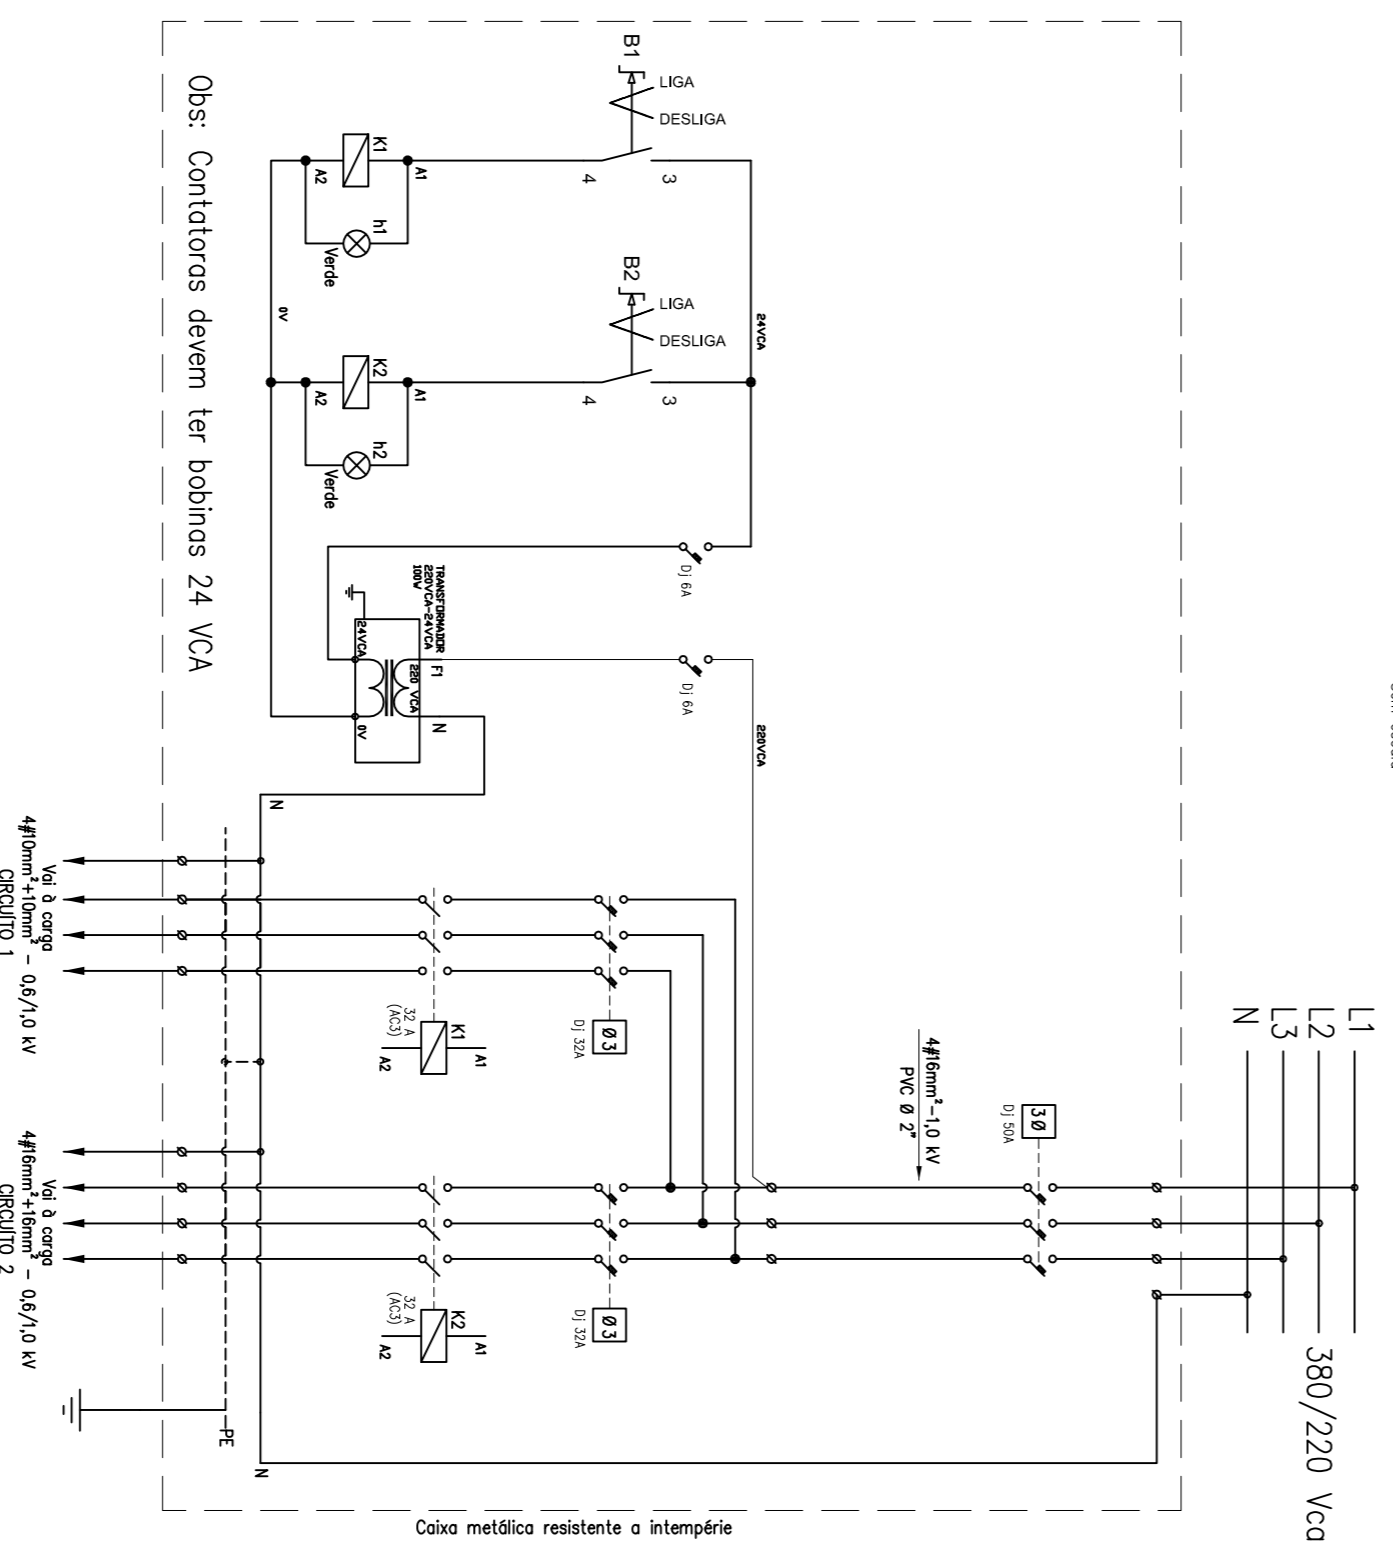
Obs: Contatoras devem ter bobinas 24 VCA

B1
LIGA
DESLIGA
K1
A2
A1
h1
Verde
4
3

B2
LIGA
DESLIGA
K2
A2
A1
h2
Verde
4
3

0V
24VCA

Dj 6A
Dj 6A

TRANSFORMADOR
220VCA-24VCA
100V
24VCA
0V
F1
220 VCA
N

220VCA

L1
L2
L3
N
380/220 Vca

3Ø
Dj 50A

4#16mm²-1,0 kV
PVC Ø 2"

Ø3
Dj 32A
K1
A1
A2
32 A
(AC3)

Ø3
Dj 32A
K2
A1
A2
32 A
(AC3)

N
N
PE

Vai à carga
4#10mm²+10mm² - 0,6/1,0 kV
CIRCUITO 1

Vai à carga
4#16mm²+16mm² - 0,6/1,0 kV
CIRCUITO 2

Caixa metálica resistente a intempérie